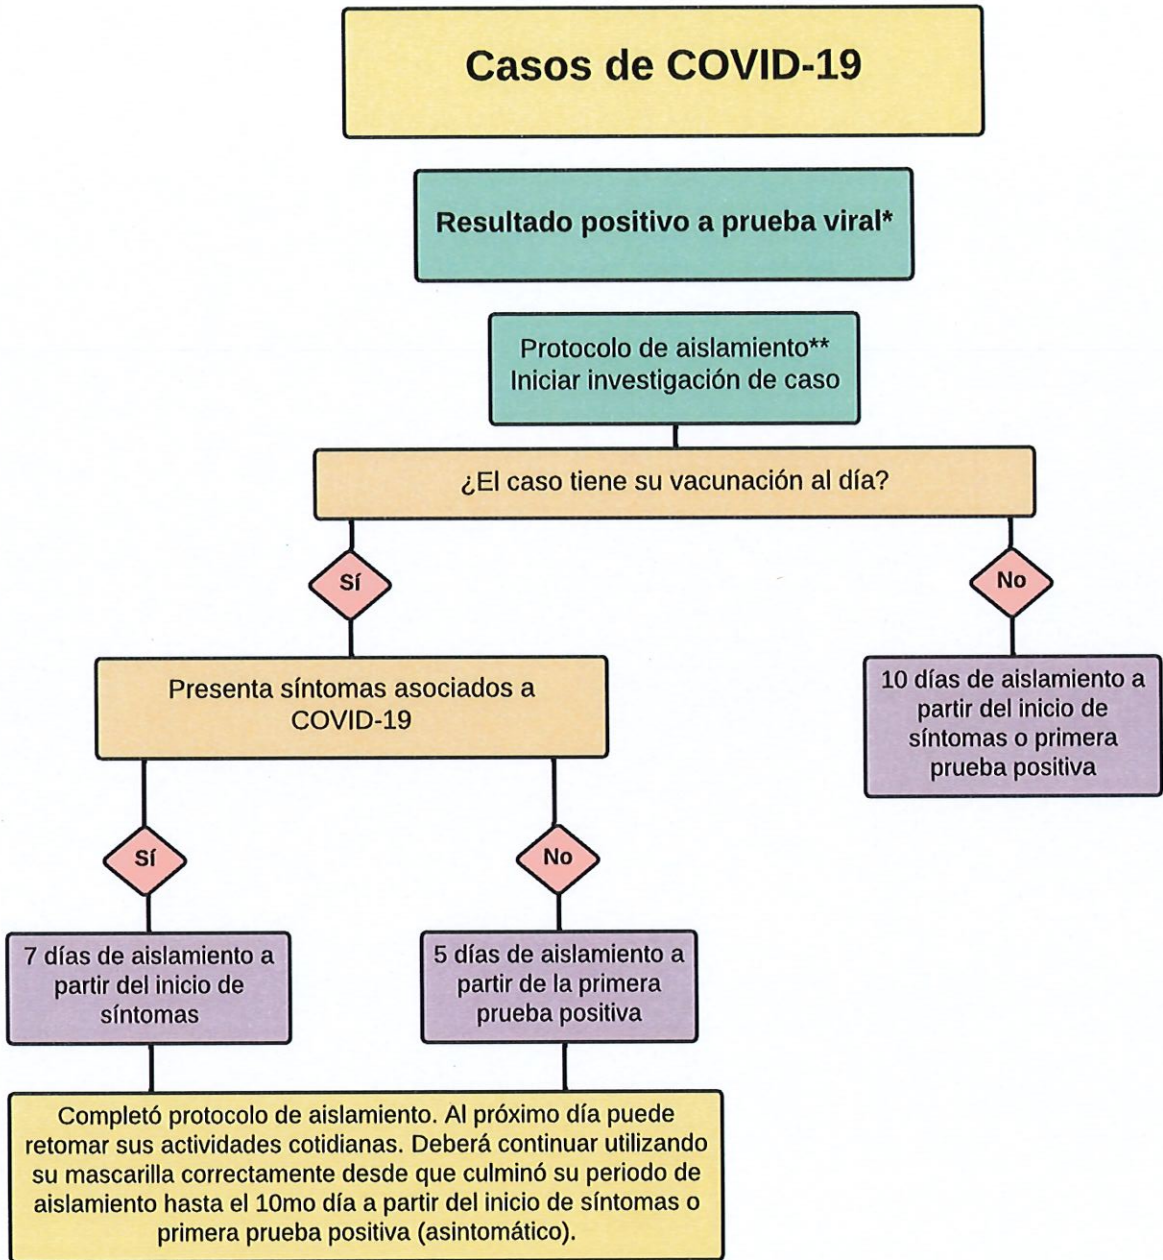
Casos de COVID-19

Resultado positivo a prueba viral*

Protocolo de aislamiento**
Iniciar investigación de caso

¿El caso tiene su vacunación al día?

Sí

No

Presenta síntomas asociados a COVID-19

10 días de aislamiento a partir del inicio de síntomas o primera prueba positiva

Sí

No

7 días de aislamiento a partir del inicio de síntomas

5 días de aislamiento a partir de la primera prueba positiva

Completó protocolo de aislamiento. Al próximo día puede retomar sus actividades cotidianas. Deberá continuar utilizando su mascarilla correctamente desde que culminó su periodo de aislamiento hasta el 10mo día a partir del inicio de síntomas o primera prueba positiva (asintomático).